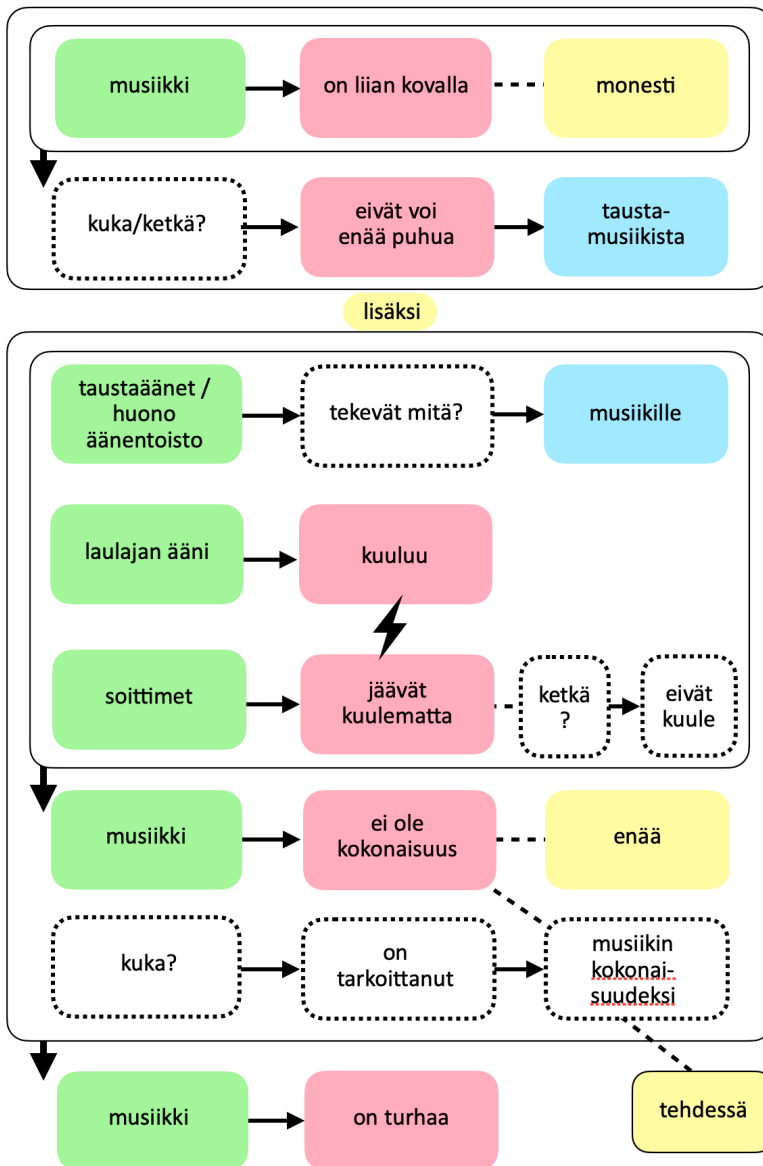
musiikki

on liian kovalla

monesti

kuka/ketkä?

eivät voi enää puhua

taustamusiikista

lisäksi

taustaäänet / huono äänentoisto

tekevät mitä?

musiikille

laulajan ääni

kuuluu

soittimet

jäävät kuulematta

ketkä ?

eivät kuule

musiikki

ei ole kokonaisuus

enää

kuka?

on tarkoittanut

musiikin kokonaisuudeksi

musiikki

on turhaa

tehdessä